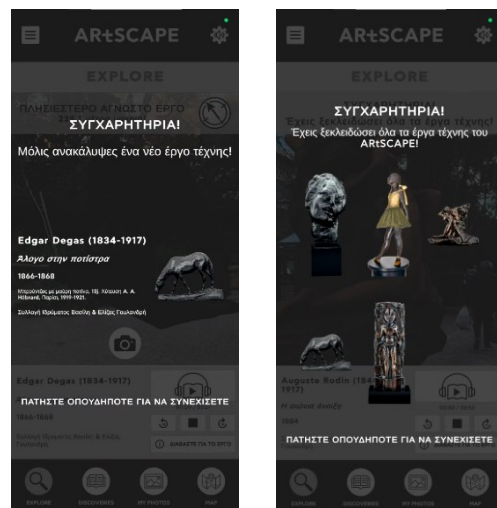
ARtSCAPE

EXPLORE

ΠΛΗΣΙΕΣΤΕΡΟ ΑΓΝΩΣΤΟ ΕΡΓΟ

ΣΥΓΧΑΡΗΤΗΡΙΑ!

Μόλις ανακάλυψες ένα νέο έργο τέχνης!

Edgar Degas (1834-1917)

Άλογο στην ποτίστρα

1866-1868

Μπρούντζος με μαύρη πατίνα, Hébrard, Παρίσι 1919-1921.

Συλλογή Ιδρύματος Βασίλη & Ελίζας Γουλανδρή

Edgar Degas (1834-1917)

ΠΑΤΗΣΤΕ ΟΠΟΥΔΗΠΟΤΕ ΓΙΑ ΝΑ ΣΥΝΕΧΙΣΕΤΕ

1866-1868

Συλλογή Ιδρύματος Βασίλη & Ελίζας Γουλανδρή

ΔΙΑΒΑΣΤΕ ΓΙΑ ΤΟ ΕΡΓΟ

EXPLORE

DISCOVERIES

MY PHOTOS

MAP

ARtSCAPE

EXPLORE

ΣΥΓΧΑΡΗΤΗΡΙΑ!

Έχεις ξεκλειδώσει όλα τα έργα τέχνης του ARtSCAPE!

Auguste Rodin (1840-1917)

1884

ΠΑΤΗΣΤΕ ΟΠΟΥΔΗΠΟΤΕ ΓΙΑ ΝΑ ΣΥΝΕΧΙΣΕΤΕ

EXPLORE

DISCOVERIES

MY PHOTOS

MAP